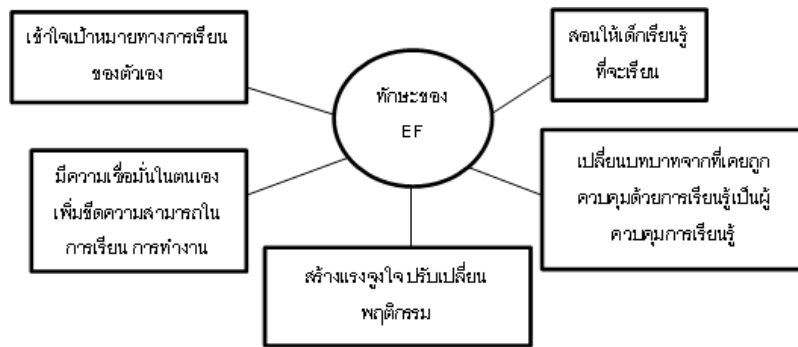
เข้าใจเป้าหมายทางการเรียน ของตัวเอง

สอนให้เด็กเรียนรู้ ที่จะเรียน

ทักษะของ EF

มีความเชื่อมั่นในตนเอง เพิ่มขีดความสามารถใน การเรียน การทำงาน

เปลี่ยนบทบาทจากที่เคยถูก ควบคุมด้วยการเรียนรู้เป็นผู้ ควบคุมการเรียนรู้

สร้างแรงจูงใจ ปรับเปลี่ยน พฤติกรรม